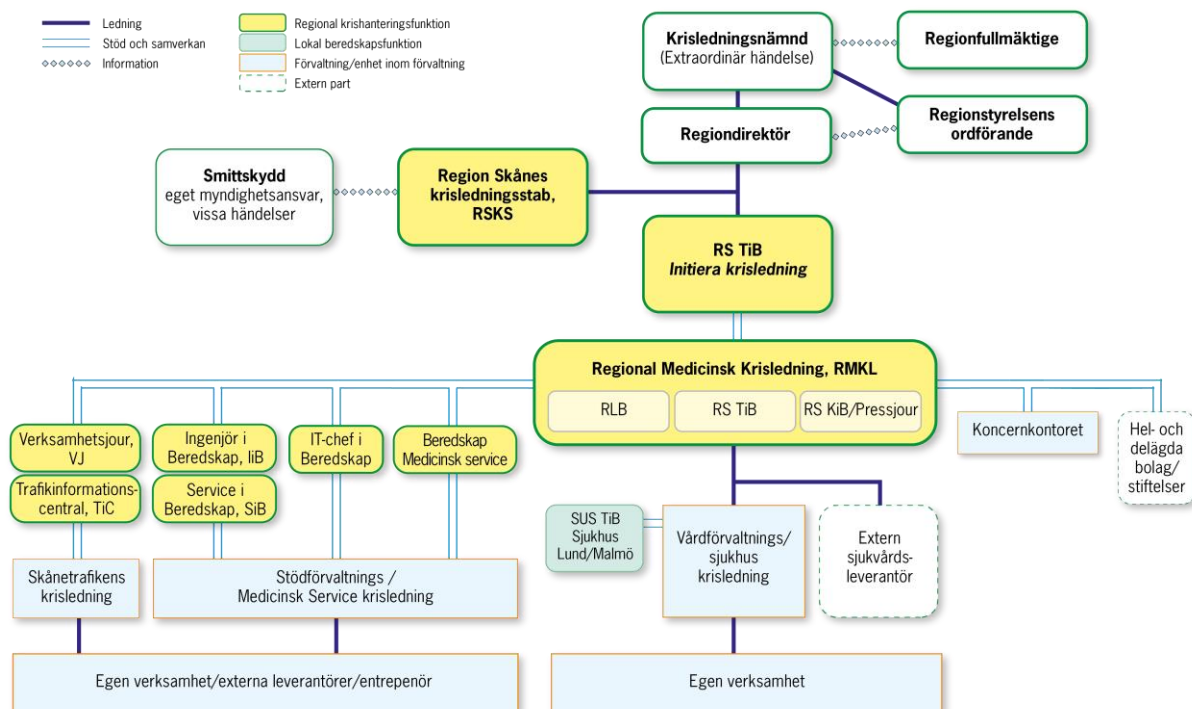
Ledning
Stöd och samverkan
Information

Regional krishanteringsfunktion
Lokal beredskapsfunktion
Förvaltning/enhet inom förvaltning
Extern part

Krisledningsnämnd
(Extraordinär händelse)

Regionfullmäktige

Regiondirektör

Regionstyrelsens ordförande

Smittskydd
eget myndighetsansvar, vissa händelser

Region Skånes krisledningsstab, RSKS

RS TiB
Initiera krisledning

Regional Medicinsk Krisledning, RMKL

RLB

RS TiB

RS KiB/Pressjour

Koncernkontoret

Hel- och delägda bolag/ stiftelser

Verksamhetsjour, VJ

Trafikinformations-central, TiC

Ingenjör i Beredskap, IiB

Service i Beredskap, SiB

IT-chef i Beredskap

Beredskap Medicinsk service

SUS TiB Sjukhus Lund/Malmö

Vårdförvaltnings/ sjukhus krisledning

Extern sjukvårds-leverantör

Skånetrafikens krisledning

Stödförvaltnings / Medicinsk Service krisledning

Egen verksamhet/externa leverantörer/entrepenör

Egen verksamhet